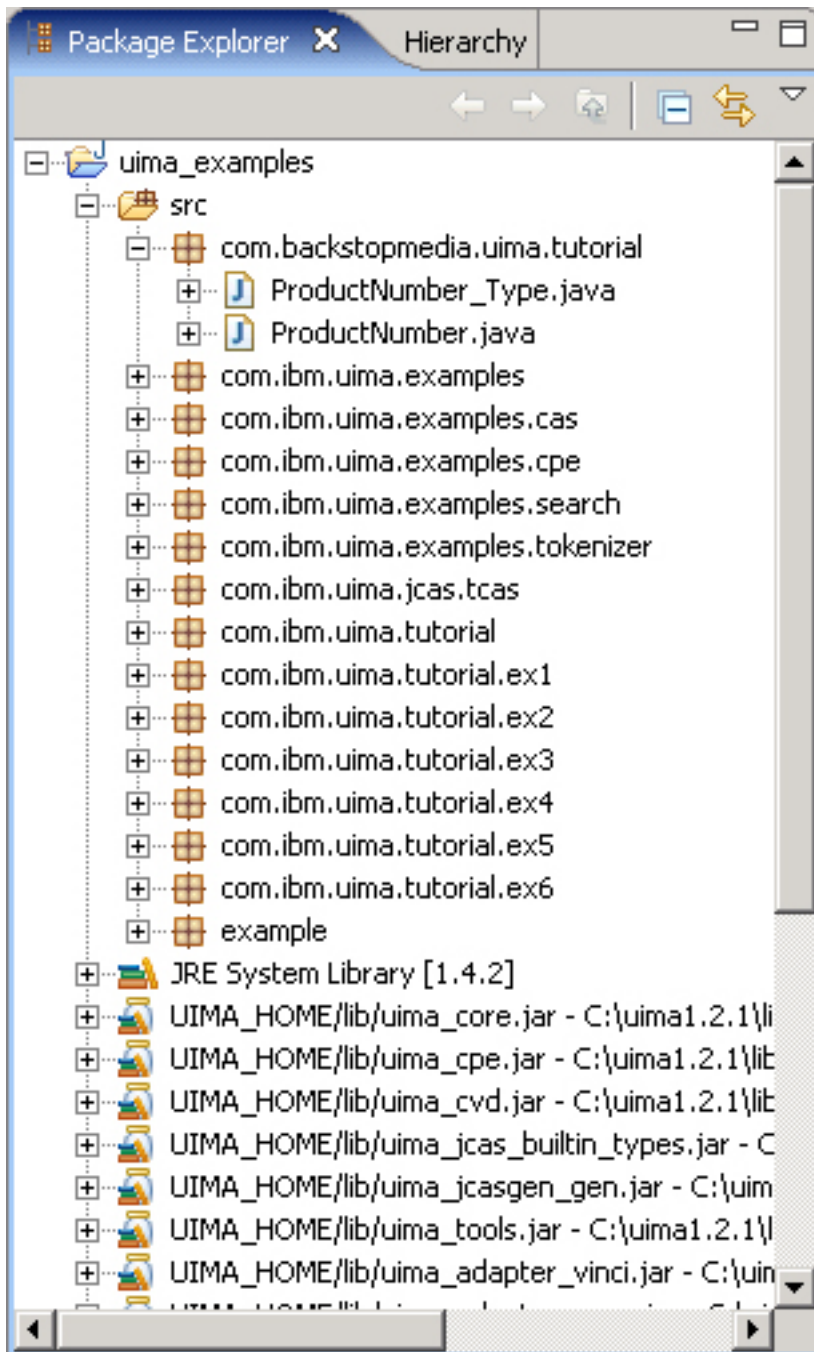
Package Explorer ✕ Hierarchy

uima_examples
src
com.backstopmedia.uima.tutorial
ProductNumber_Type.java
ProductNumber.java
com.ibm.uima.examples
com.ibm.uima.examples.cas
com.ibm.uima.examples.cpe
com.ibm.uima.examples.search
com.ibm.uima.examples.tokenizer
com.ibm.uima.jcas.tcas
com.ibm.uima.tutorial
com.ibm.uima.tutorial.ex1
com.ibm.uima.tutorial.ex2
com.ibm.uima.tutorial.ex3
com.ibm.uima.tutorial.ex4
com.ibm.uima.tutorial.ex5
com.ibm.uima.tutorial.ex6
example
JRE System Library [1.4.2]
UIMA_HOME/lib/uima_core.jar - C:\uima1.2.1\li
UIMA_HOME/lib/uima_cpe.jar - C:\uima1.2.1\lib
UIMA_HOME/lib/uima_cvd.jar - C:\uima1.2.1\lib
UIMA_HOME/lib/uima_jcas_builtin_types.jar - C
UIMA_HOME/lib/uima_jcasgen_gen.jar - C:\uim
UIMA_HOME/lib/uima_tools.jar - C:\uima1.2.1\l
UIMA_HOME/lib/uima_adapter_vinci.jar - C:\uin
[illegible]